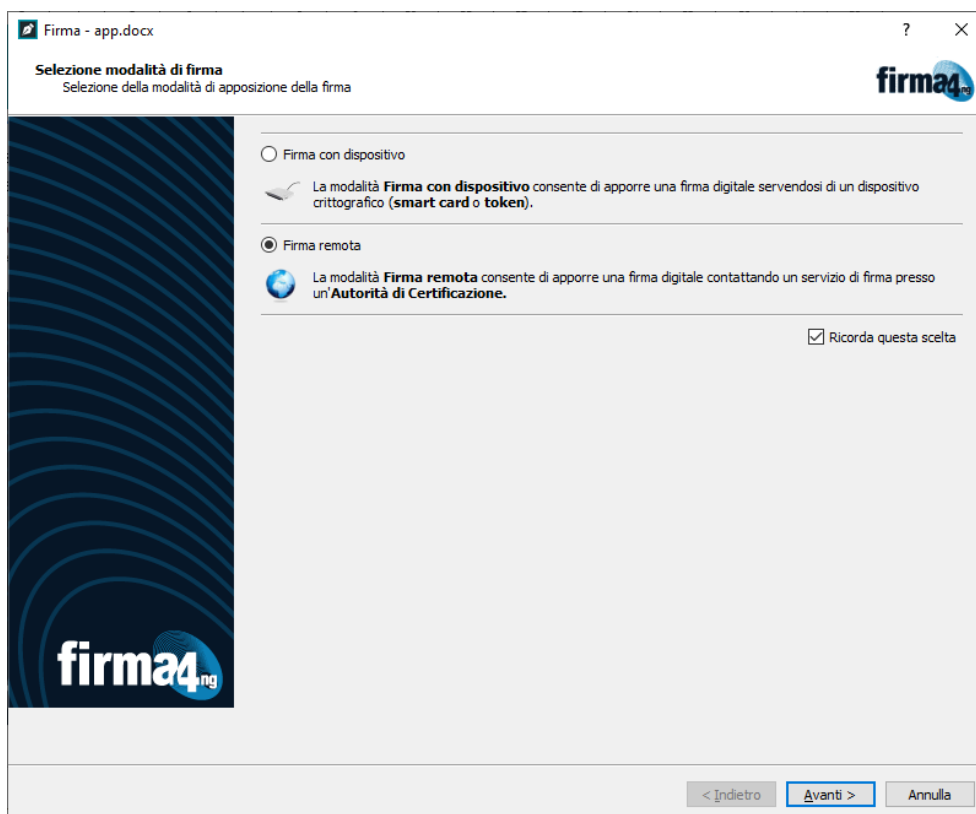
Firma - app.docx

?

Selezione modalità di firma
Selezione della modalità di apposizione della firma

firma4ng

Firma con dispositivo

La modalità **Firma con dispositivo** consente di apporre una firma digitale servendosi di un dispositivo crittografico (**smart card** o **token**).

Firma remota

La modalità **Firma remota** consente di apporre una firma digitale contattando un servizio di firma presso un'**Autorità di Certificazione.**

Ricorda questa scelta

firma4ng

< Indietro | Avanti > | Annulla